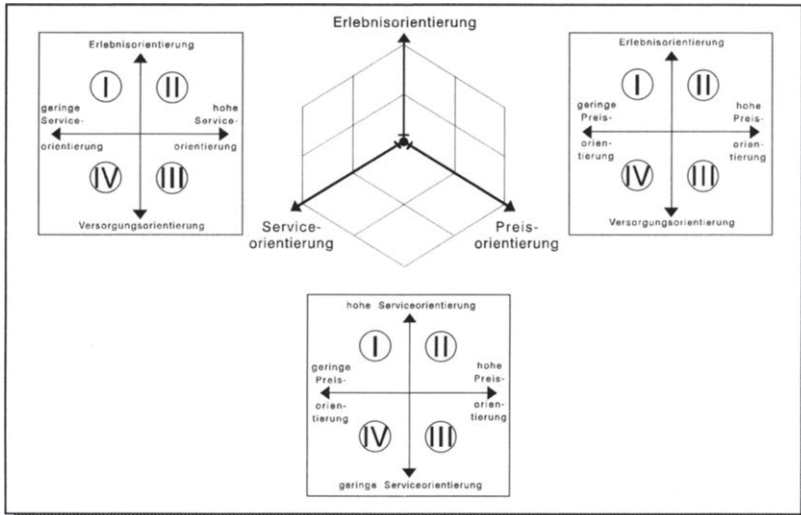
Erlebnisorientierung

I II

geringe Serviceorientierung

hohe Serviceorientierung

IV III

Versorgungsorientierung

Erlebnisorientierung

Serviceorientierung

Preisorientierung

Erlebnisorientierung

I II

geringe Preisorientierung

hohe Preisorientierung

IV III

Versorgungsorientierung

hohe Serviceorientierung

I II

geringe Preisorientierung

hohe Preisorientierung

IV III

geringe Serviceorientierung